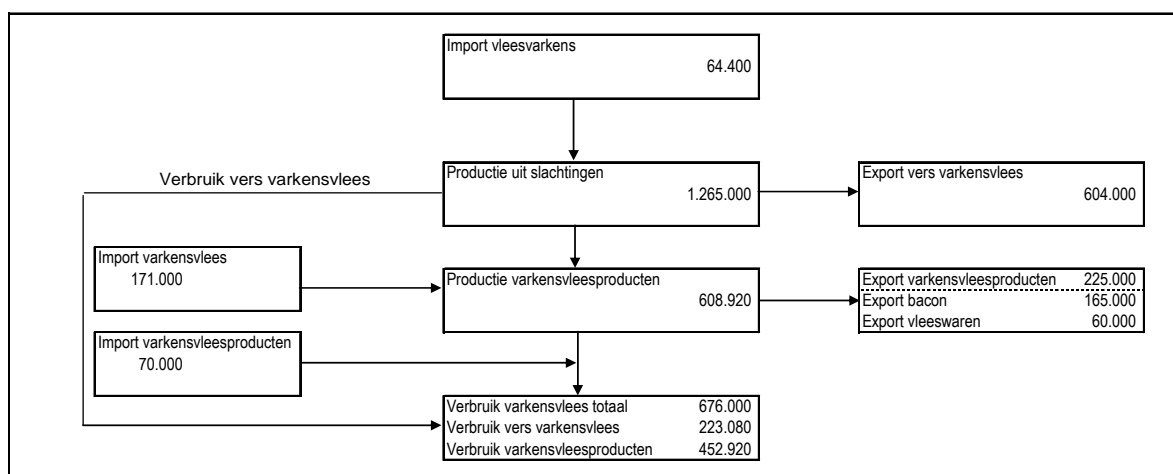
Import vleesvarkens
64.400

Verbruik vers varkensvlees

Productie uit slachtingen
1.265.000

Export vers varkensvlees
604.000

Import varkensvlees
171.000

Productie varkensvleesproducten
608.920

| Export varkensvleesproducten | 225.000 |
|---|---|
| Export bacon | 165.000 |
| Export vleeswaren | 60.000 |

Import varkensvleesproducten
70.000

| Verbruik varkensvlees totaal | 676.000 |
|---|---|
| Verbruik vers varkensvlees | 223.080 |
| Verbruik varkensvleesproducten | 452.920 |